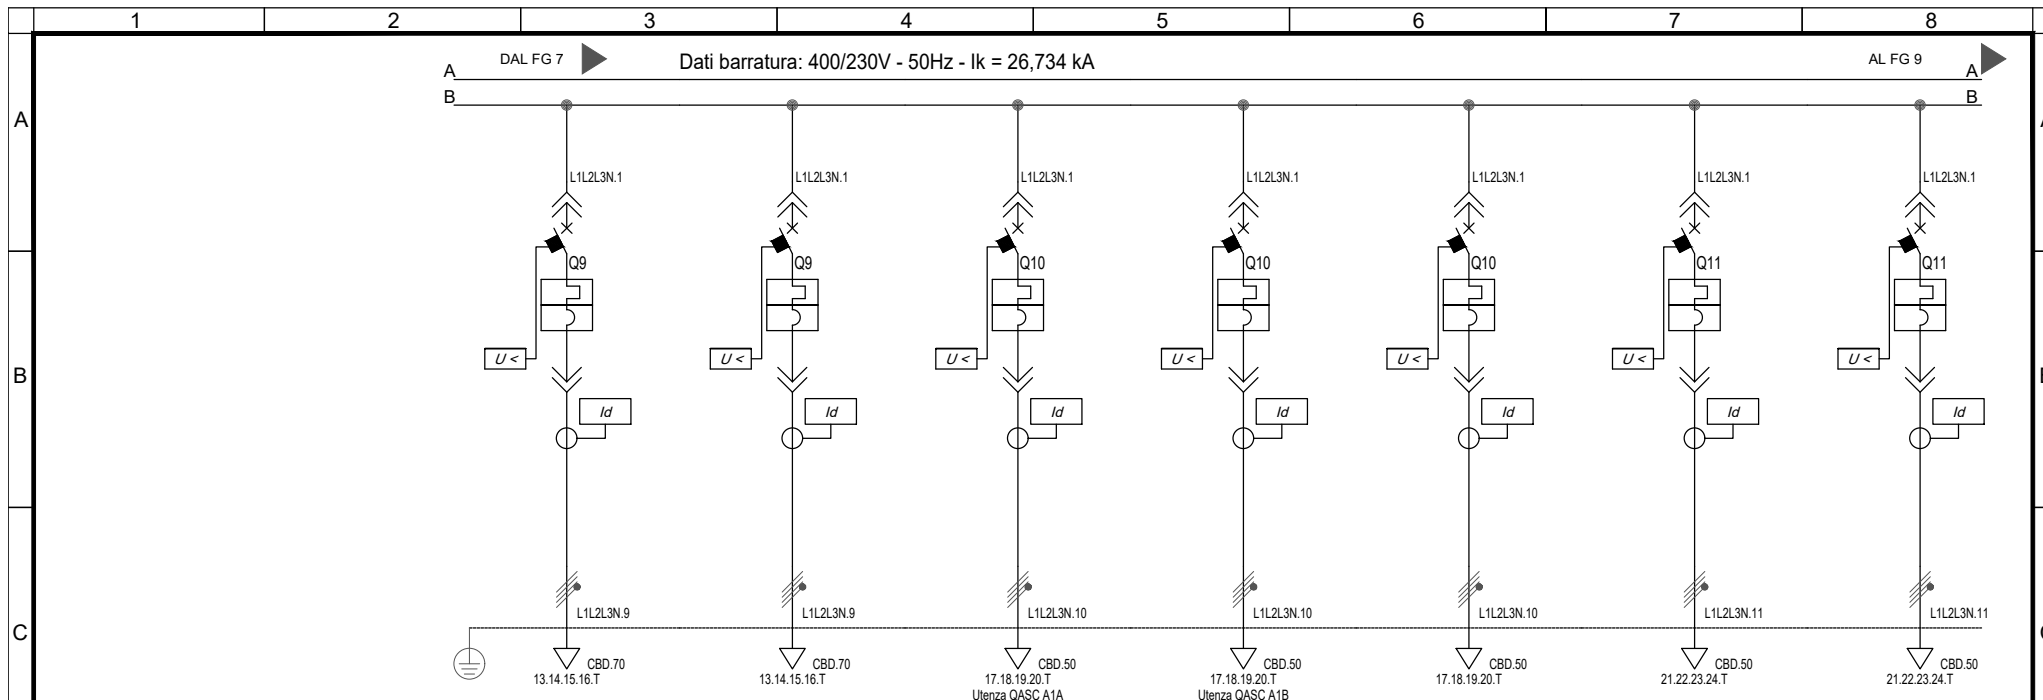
1 2 3 4 5 6 7 8

A
B
C

DAL FG 7
Dati barratura: 400/230V - 50Hz - Ik = 26,734 kA
AL FG 9

A
B
A
B

L1L2L3N.1
Q9
$U <$
Id
L1L2L3N.9
CBD.70
13.14.15.16.T

L1L2L3N.1
Q9
$U <$
Id
L1L2L3N.9
CBD.70
13.14.15.16.T

L1L2L3N.1
Q10
$U <$
Id
L1L2L3N.10
CBD.50
17.18.19.20.T
Utenza QASC A1A

L1L2L3N.1
Q10
$U <$
Id
L1L2L3N.10
CBD.50
17.18.19.20.T
Utenza QASC A1B

L1L2L3N.1
Q10
$U <$
Id
L1L2L3N.10
CBD.50
17.18.19.20.T

L1L2L3N.1
Q11
$U <$
Id
L1L2L3N.11
CBD.50
21.22.23.24.T

L1L2L3N.1
Q11
$U <$
Id
L1L2L3N.11
CBD.50
21.22.23.24.T